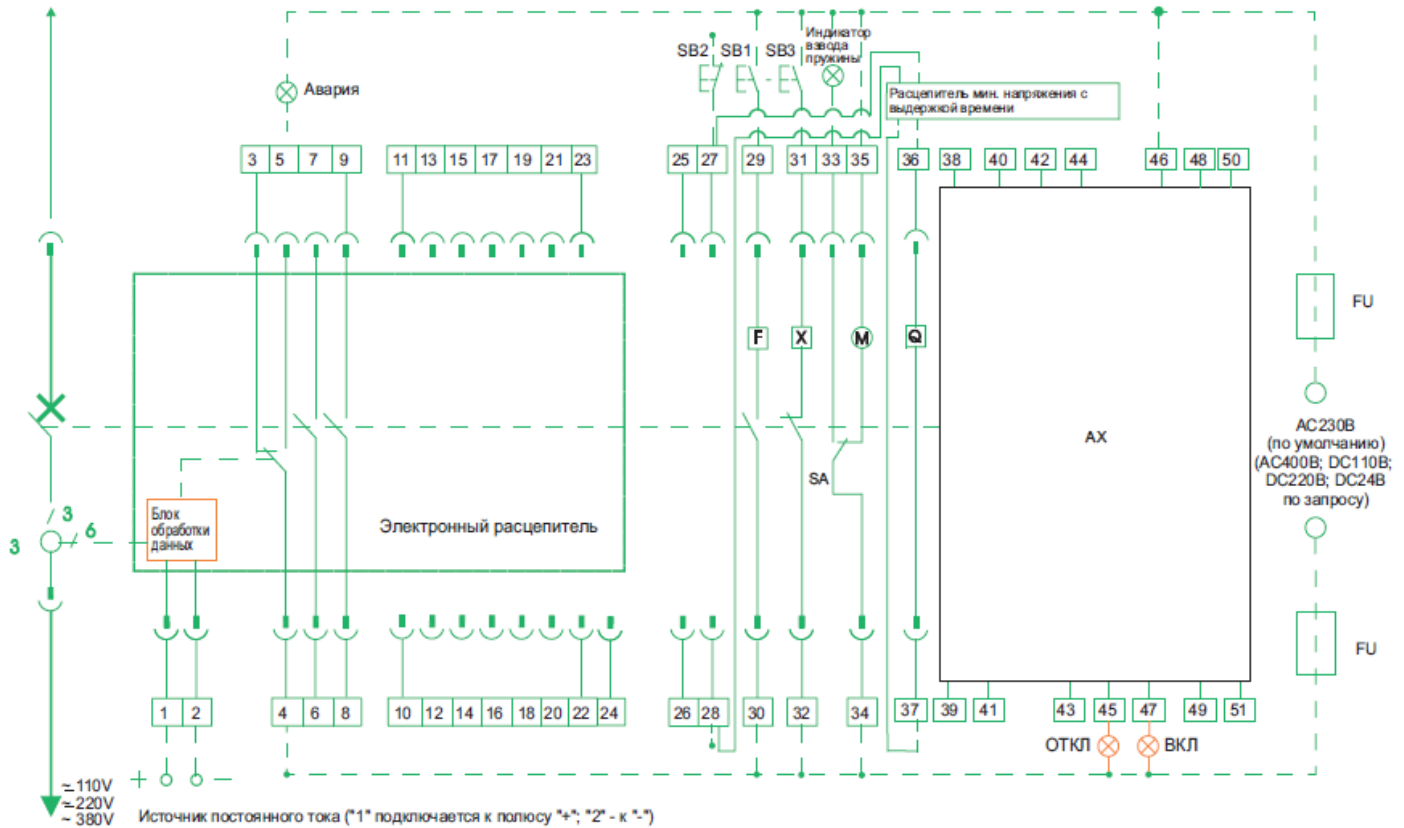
Авария

SB2 SB1 SB3 Индикатор взвода пружины

Расцепитель мин. напряжения с выдержкой времени

| 3 | 5 | 7 | 9 |
|---|---|---|---|

| 11 | 13 | 15 | 17 | 19 | 21 | 23 |
|---|---|---|---|---|---|---|

| 25 | 27 |
|---|---|

| 29 |
|---|

| 31 | 33 | 35 |
|---|---|---|

| 36 |
|---|

| 38 | 40 | 42 | 44 |
|---|---|---|---|

| 46 | 48 | 50 |
|---|---|---|

F X M Q

FU

AX

AC230B (по умолчанию) (AC400B; DC110B; DC220B; DC24B по запросу)

SA

3 / 3 / 6

Блок обработки данных

Электронный расцепитель

FU

| 1 | 2 |
|---|---|

| 4 | 6 | 8 |
|---|---|---|

| 10 | 12 | 14 | 16 | 18 | 20 | 22 | 24 |
|---|---|---|---|---|---|---|---|

| 26 | 28 |
|---|---|

| 30 |
|---|

| 32 |
|---|

| 34 |
|---|

| 37 | 39 | 41 |
|---|---|---|

| 43 | 45 | 47 |
|---|---|---|

| 49 | 51 |
|---|---|

ОТКЛ ВКЛ

≂110V ≂220V ~ 380V + −

Источник постоянного тока ("1" подключается к полюсу "+"; "2" - к "-")